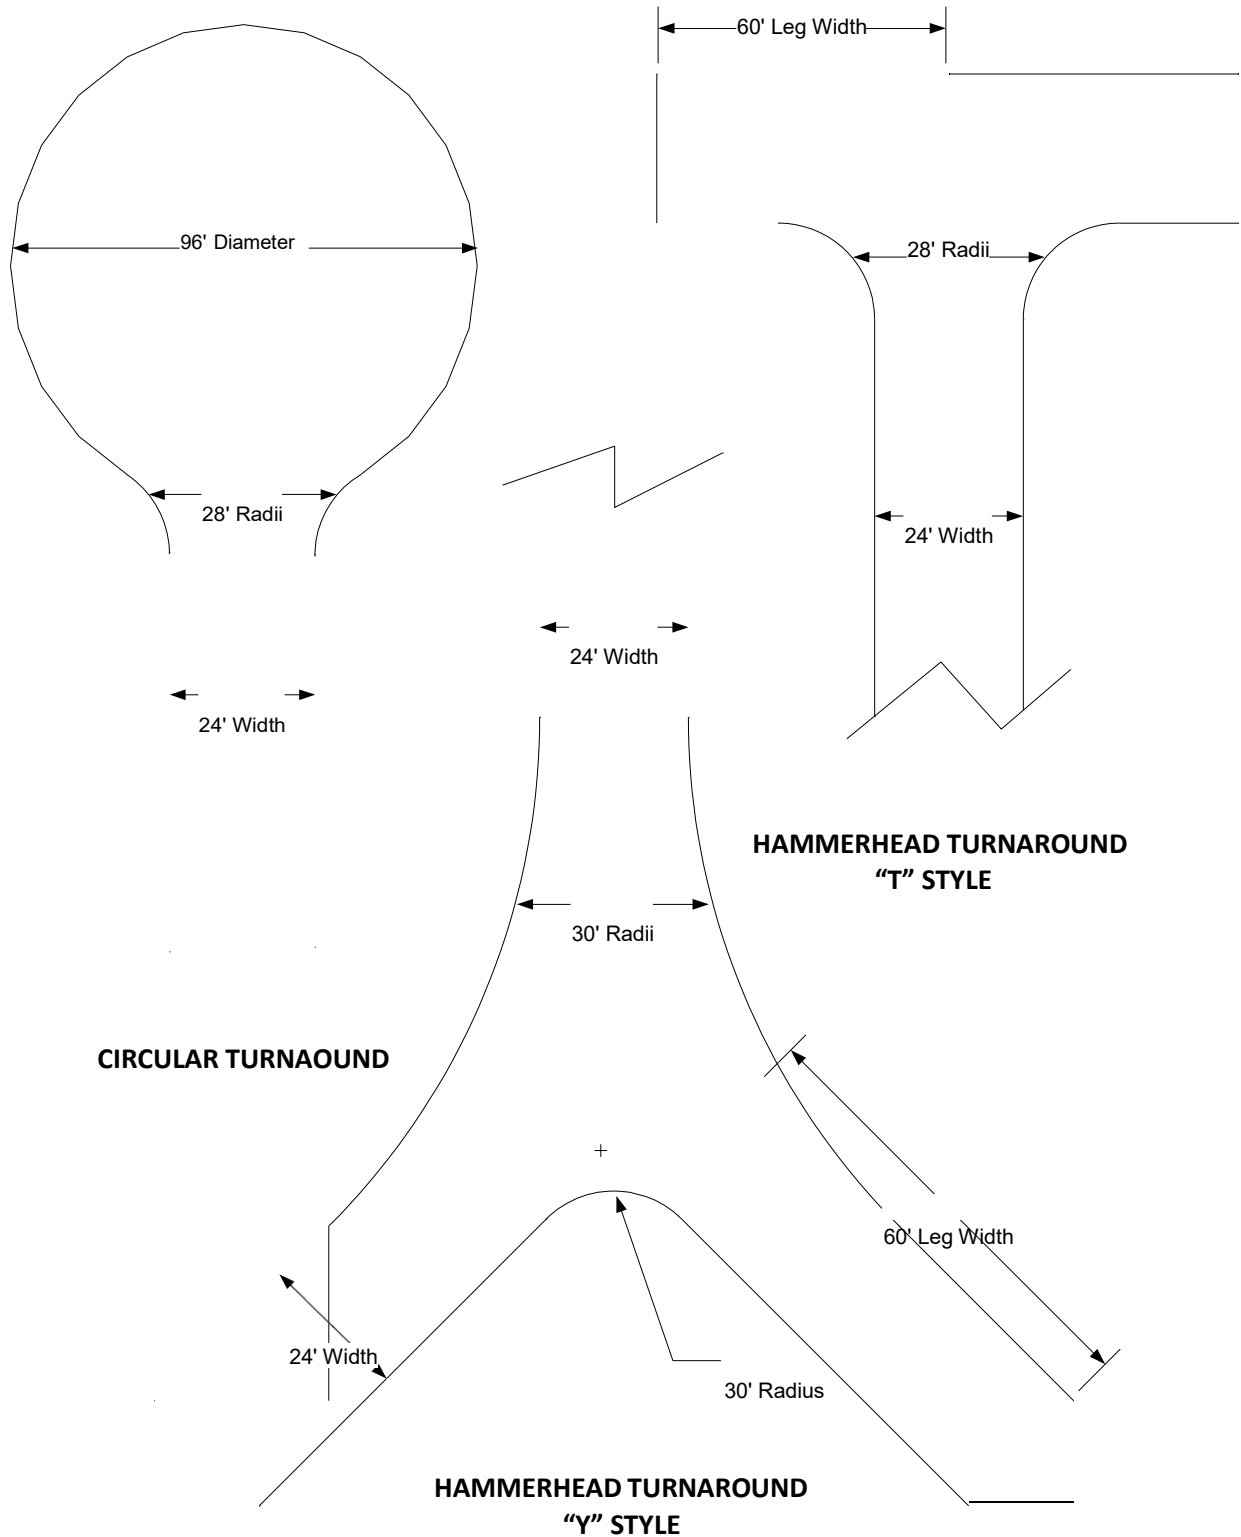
60' Leg Width

96' Diameter

28' Radii

28' Radii

24' Width

24' Width

24' Width

HAMMERHEAD TURNAROUND
"T" STYLE

30' Radii

CIRCULAR TURNAOUND

60' Leg Width

24' Width

30' Radius

HAMMERHEAD TURNAROUND
"Y" STYLE